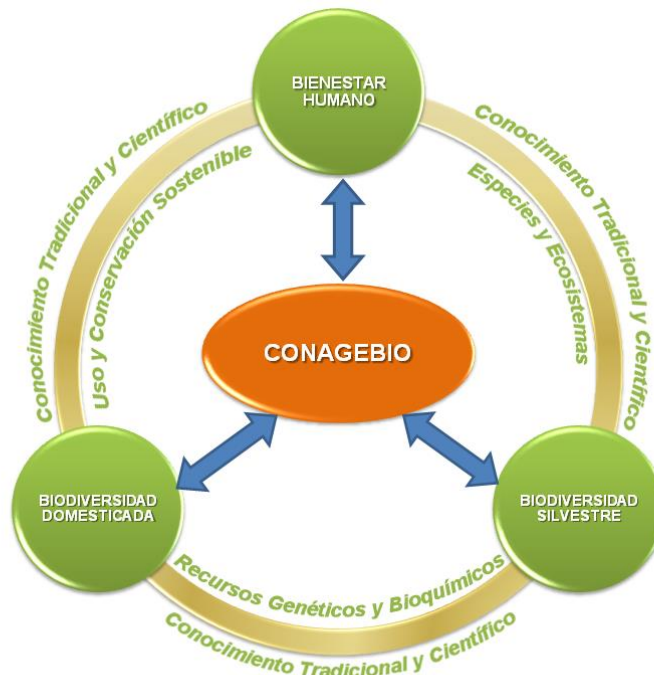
BIENESTAR HUMANO

Conocimiento Tradicional y Científico

Uso y Conservación Sostenible

Conocimiento Tradicional y Científico

Especies y Ecosistemas

CONAGEBIO

BIODIVERSIDAD DOMESTICADA

BIODIVERSIDAD SILVESTRE

Recursos Genéticos y Bioquímicos

Conocimiento Tradicional y Científico